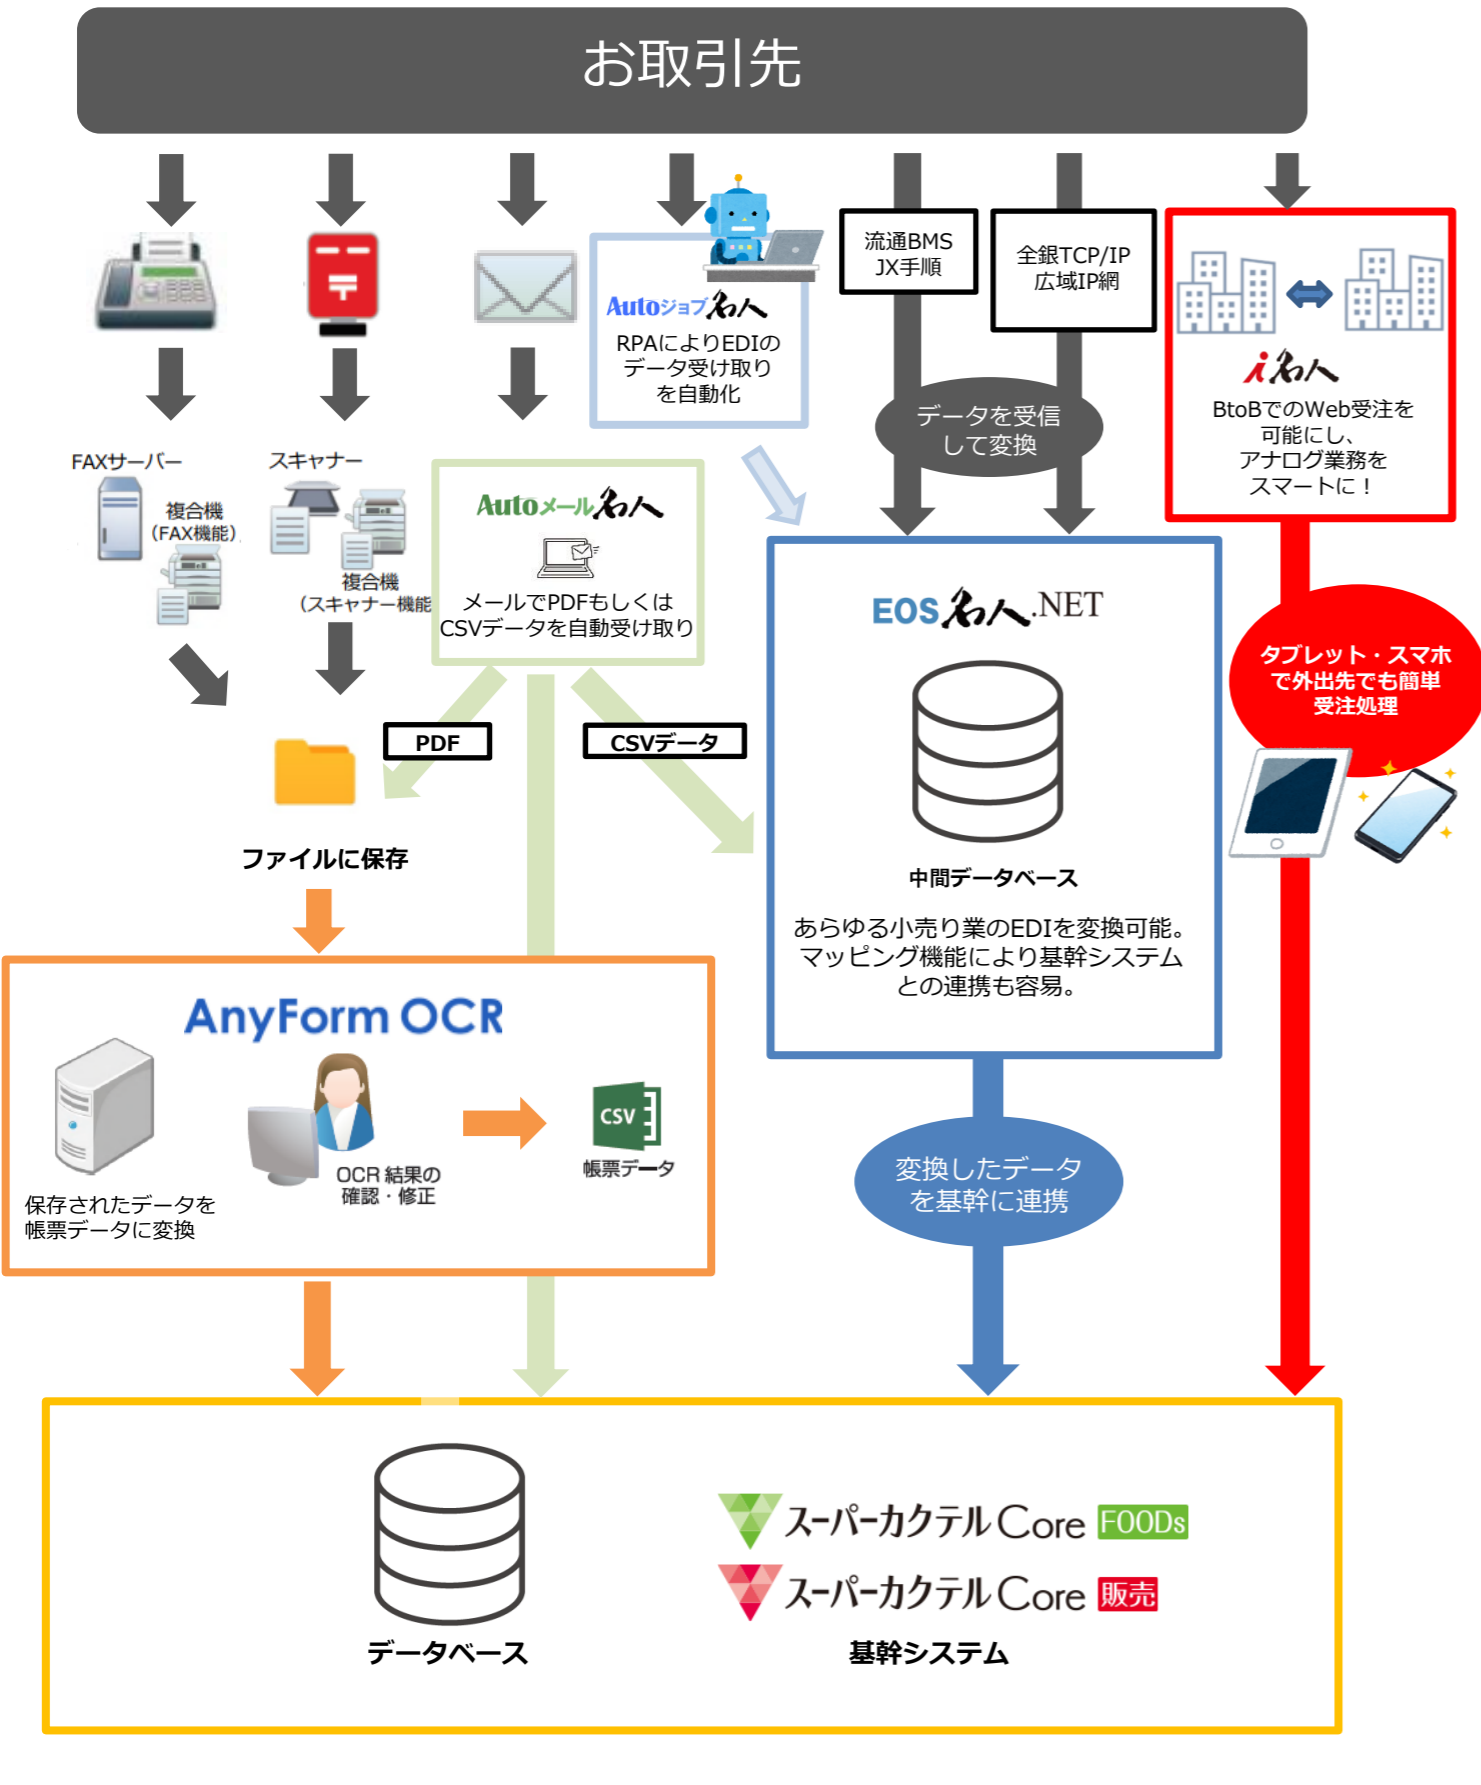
お取引先

Autoジョブ名人
RPAによりEDIのデータ受け取りを自動化

流通BMS
JX手順

全銀TCP/IP
広域IP網

i名人
BtoBでのWeb受注を可能にし、アナログ業務をスマートに！

FAXサーバー
複合機
(FAX機能)

スキャナー
複合機
(スキャナー機能)

Autoメール名人
メールでPDFもしくはCSVデータを自動受け取り

データを受信して変換

タブレット・スマホで外出先でも簡単受注処理

PDF

CSVデータ

ファイルに保存

EOS名人.NET
中間データベース
あらゆる小売り業のEDIを変換可能。マッピング機能により基幹システムとの連携も容易。

AnyForm OCR
保存されたデータを帳票データに変換
OCR 結果の確認・修正
CSV
帳票データ

変換したデータを基幹に連携

データベース

スーパーカクテルCore FOODs
スーパーカクテルCore 販売
基幹システム